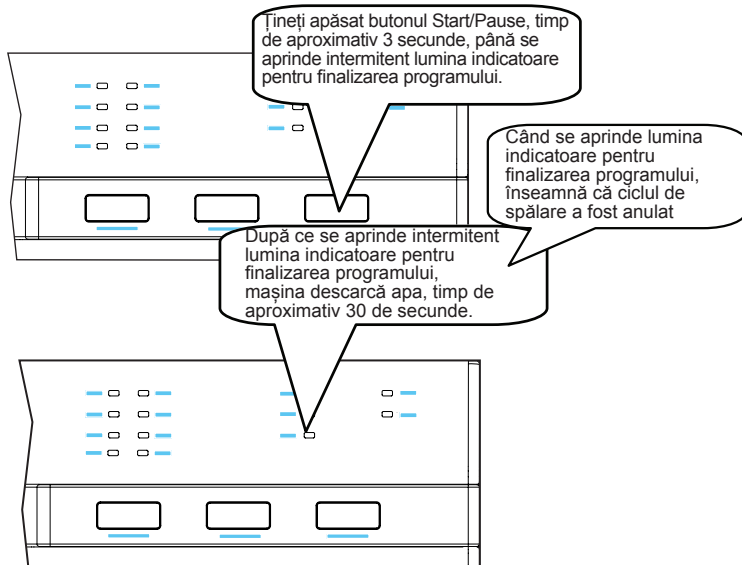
Țineți apăsat butonul Start/Pause, timp de aproximativ 3 secunde, până se aprinde intermitent lumina indicatoare pentru finalizarea programului.

Când se aprinde lumina indicatoare pentru finalizarea programului, înseamnă că ciclul de spălare a fost anulat

După ce se aprinde intermitent lumina indicatoare pentru finalizarea programului, mașina descarcă apa, timp de aproximativ 30 de secunde.